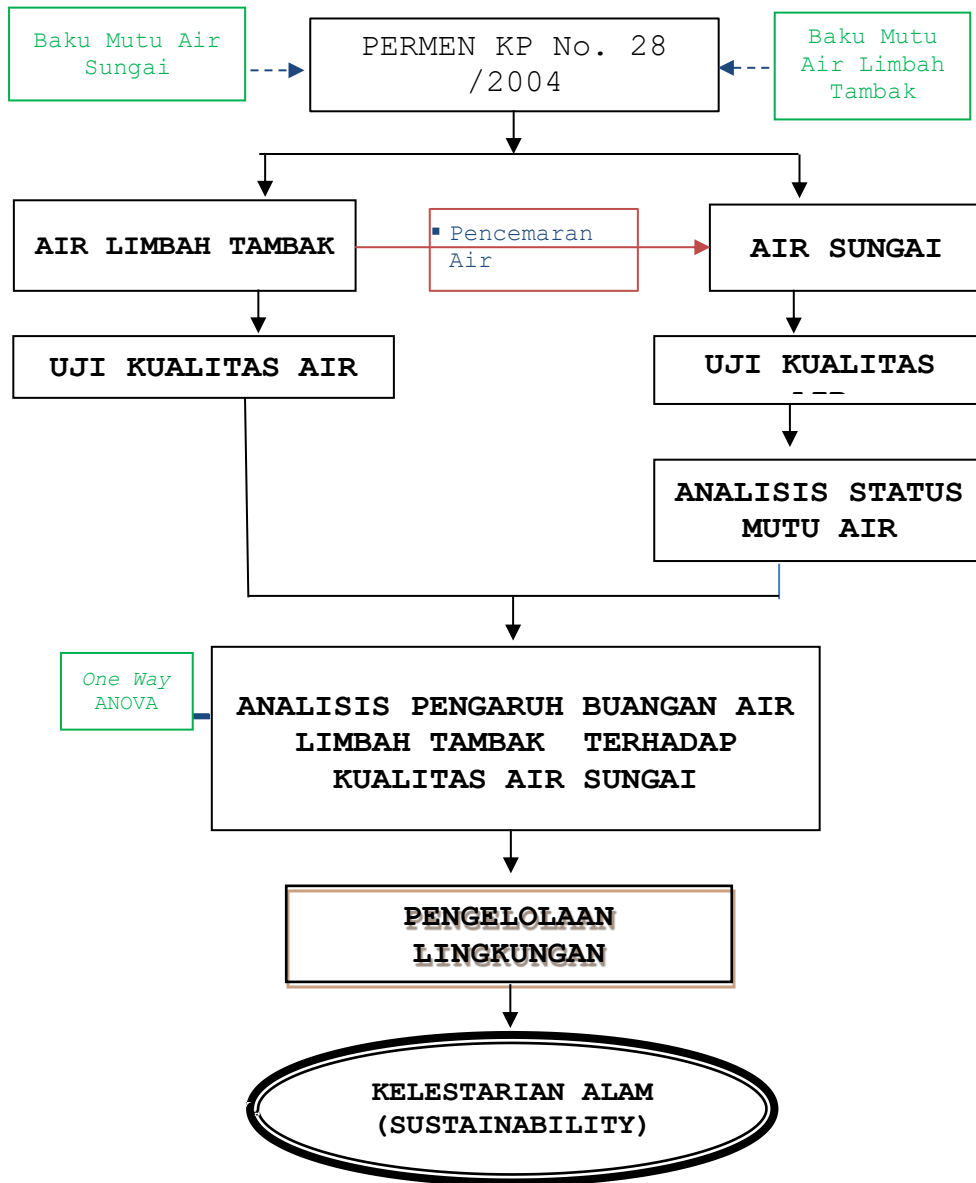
Baku Mutu Air Sungai

PERMEN KP No. 28 /2004

Baku Mutu Air Limbah Tambak

AIR LIMBAH TAMBAK

Pencemaran Air

AIR SUNGAI

UJI KUALITAS AIR

UJI KUALITAS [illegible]

ANALISIS STATUS MUTU AIR

One Way ANOVA

ANALISIS PENGARUH BUANGAN AIR LIMBAH TAMBAK TERHADAP KUALITAS AIR SUNGAI

PENGELOLAAN LINGKUNGAN

KELESTARIAN ALAM (SUSTAINABILITY)